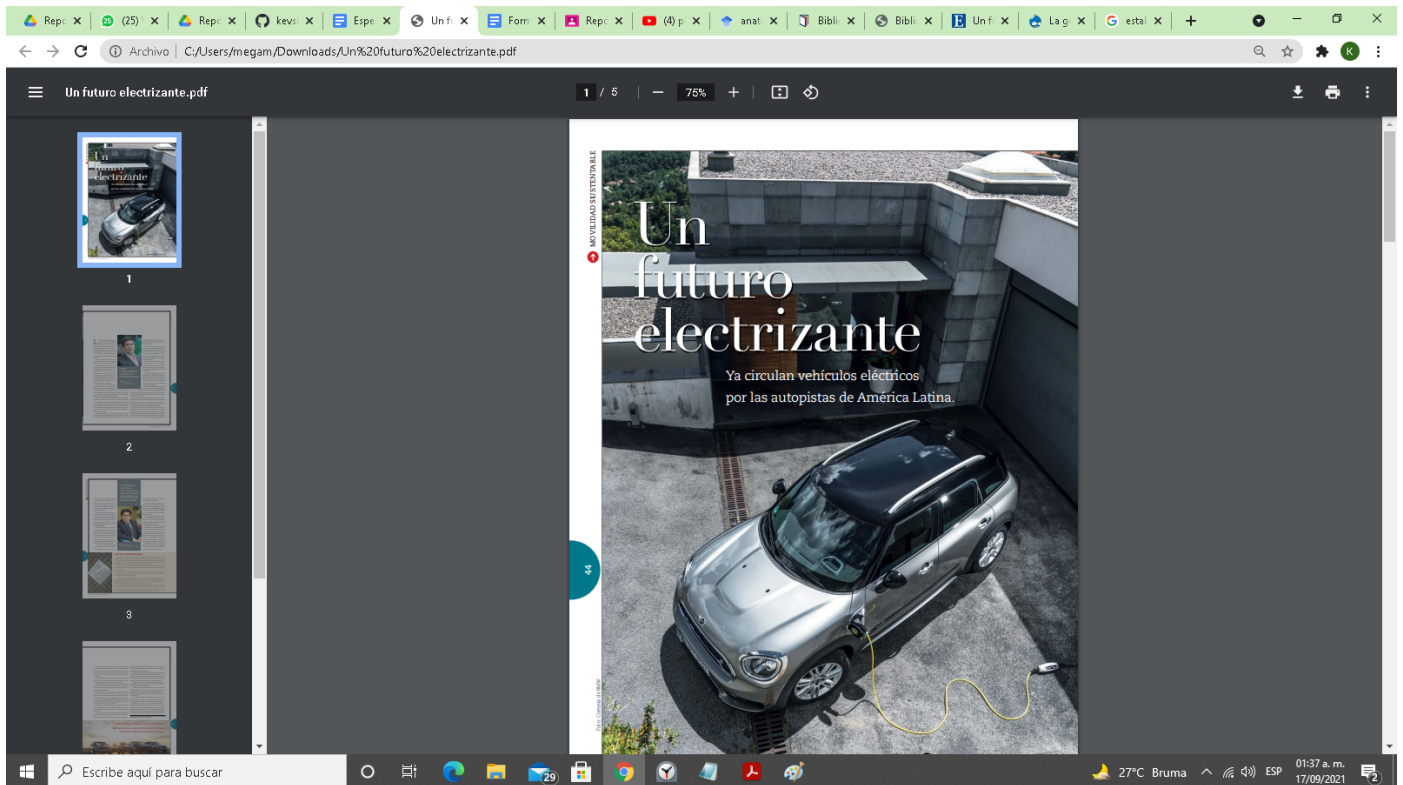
Repo ×  (25) ×  Repo ×  kevs ×  Espe ×  Un fu ×  Form ×  Repo ×  (4) p ×  anat ×  Bibli ×  Bibli ×  Un fu ×  La g ×  estal ×  +

Archivo | C:/Users/megam/Downloads/Un%20futuro%20electrizante.pdf

Un futuro electrizante.pdf

1 / 5   75%

1

2

3

MOVILIDAD SUSTENTABLE

Un futuro electrizante

Ya circulan vehículos eléctricos por las autopistas de América Latina.

44

Foto Cortesía de BMW

Escribe aquí para buscar

29

27°C Bruma   ESP   01:37 a. m. 17/09/2021   2